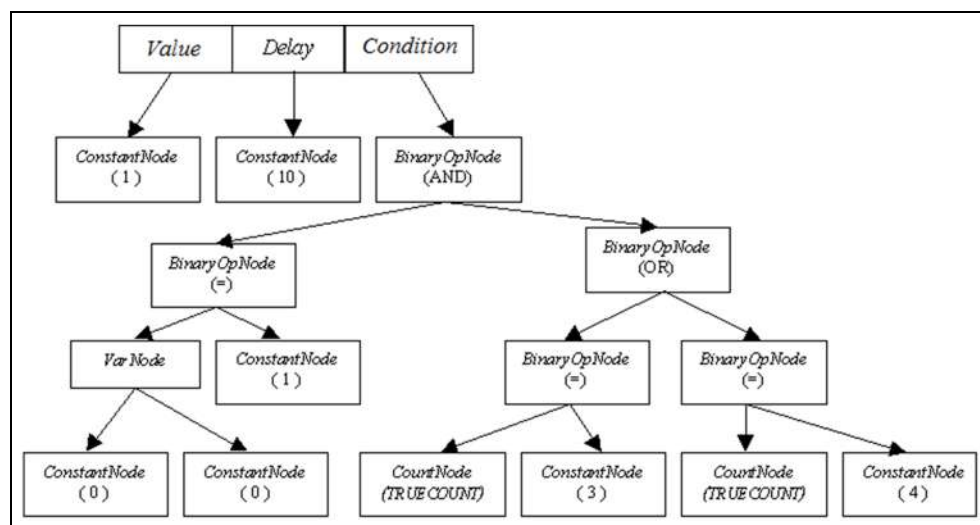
Value
Delay
Condition

ConstantNode
( 1 )

ConstantNode
( 10 )

BinaryOpNode
(AND)

BinaryOpNode
(=)

BinaryOpNode
(OR)

VarNode

ConstantNode
( 1 )

BinaryOpNode
(=)

BinaryOpNode
(=)

ConstantNode
( 0 )

ConstantNode
( 0 )

CountNode
(TRUE COUNT)

ConstantNode
( 3 )

CountNode
(TRUE COUNT)

ConstantNode
( 4 )